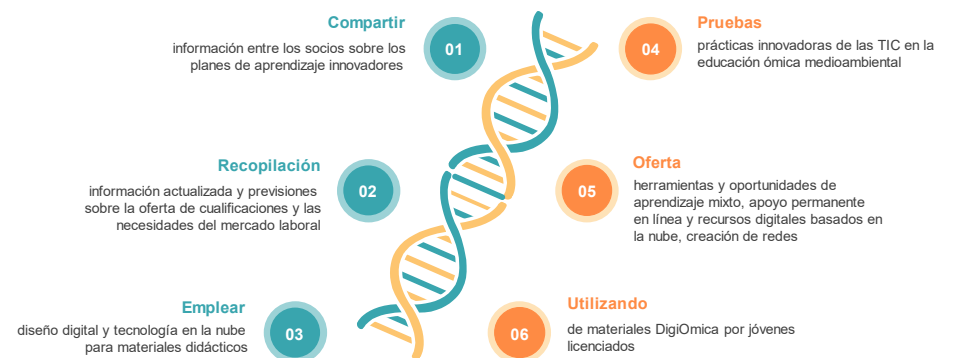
Compartir
información entre los socios sobre los planes de aprendizaje innovadores

01

Recopilación
información actualizada y previsiones sobre la oferta de cualificaciones y las necesidades del mercado laboral

02

Emplear
diseño digital y tecnología en la nube para materiales didácticos

03

04

Pruebas
prácticas innovadoras de las TIC en la educación ómica medioambiental

05

Oferta
herramientas y oportunidades de aprendizaje mixto, apoyo permanente en línea y recursos digitales basados en la nube, creación de redes

06

Utilizando
de materiales DigiOmica por jóvenes licenciados